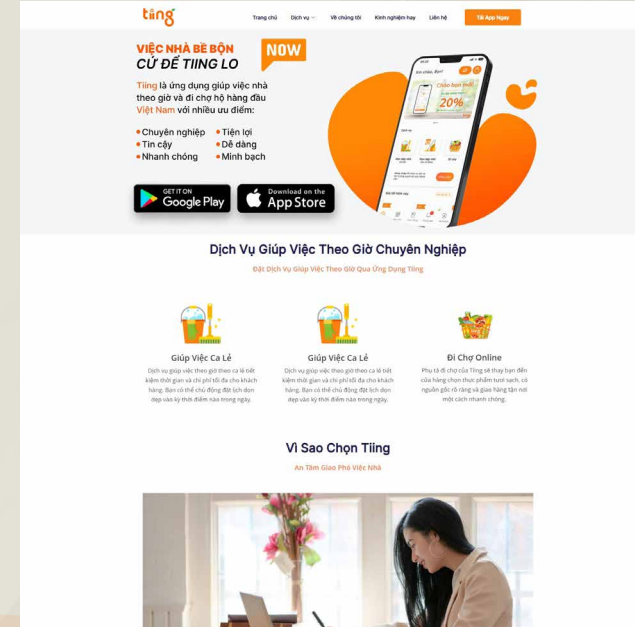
tiing

Trang chủ Dịch vụ Về chúng tôi Kinh nghiệm hay Liên hệ Tải App Ngay

VIỆC NHÀ BỀ BỘN
CỨ ĐỂ TIING LO

NOW

Tiing là ứng dụng giúp việc nhà theo giờ và đi chợ hộ hàng đầu Việt Nam với nhiều ưu điểm:

• Chuyên nghiệp
• Tin cậy
• Nhanh chóng
• Tiện lợi
• Dễ dàng
• Minh bạch

GET IT ON Google Play
Download on the App Store

Xin chào, Bạn!
Chào bạn mới
20%

Dịch Vụ Giúp Việc Theo Giờ Chuyên Nghiệp
Đặt Dịch Vụ Giúp Việc Theo Giờ Qua Ứng Dụng Tiing

Giúp Việc Ca Lẻ
Dịch vụ giúp việc theo giờ theo ca lẻ tiết kiệm thời gian và chi phí tối đa cho khách hàng. Bạn có thể chủ động đặt lịch dọn dẹp vào kỳ thời điểm nào trong ngày.

Giúp Việc Ca Lẻ
Dịch vụ giúp việc theo giờ theo ca lẻ tiết kiệm thời gian và chi phí tối đa cho khách hàng. Bạn có thể chủ động đặt lịch dọn dẹp vào kỳ thời điểm nào trong ngày.

Đi Chợ Online
Phụ tá đi chợ của Tiing sẽ thay bạn đến cửa hàng chọn thực phẩm tươi sạch, có nguồn gốc rõ ràng và giao hàng tận nơi một cách nhanh chóng.

Vì Sao Chọn Tiing
An Tâm Giao Phó Việc Nhà